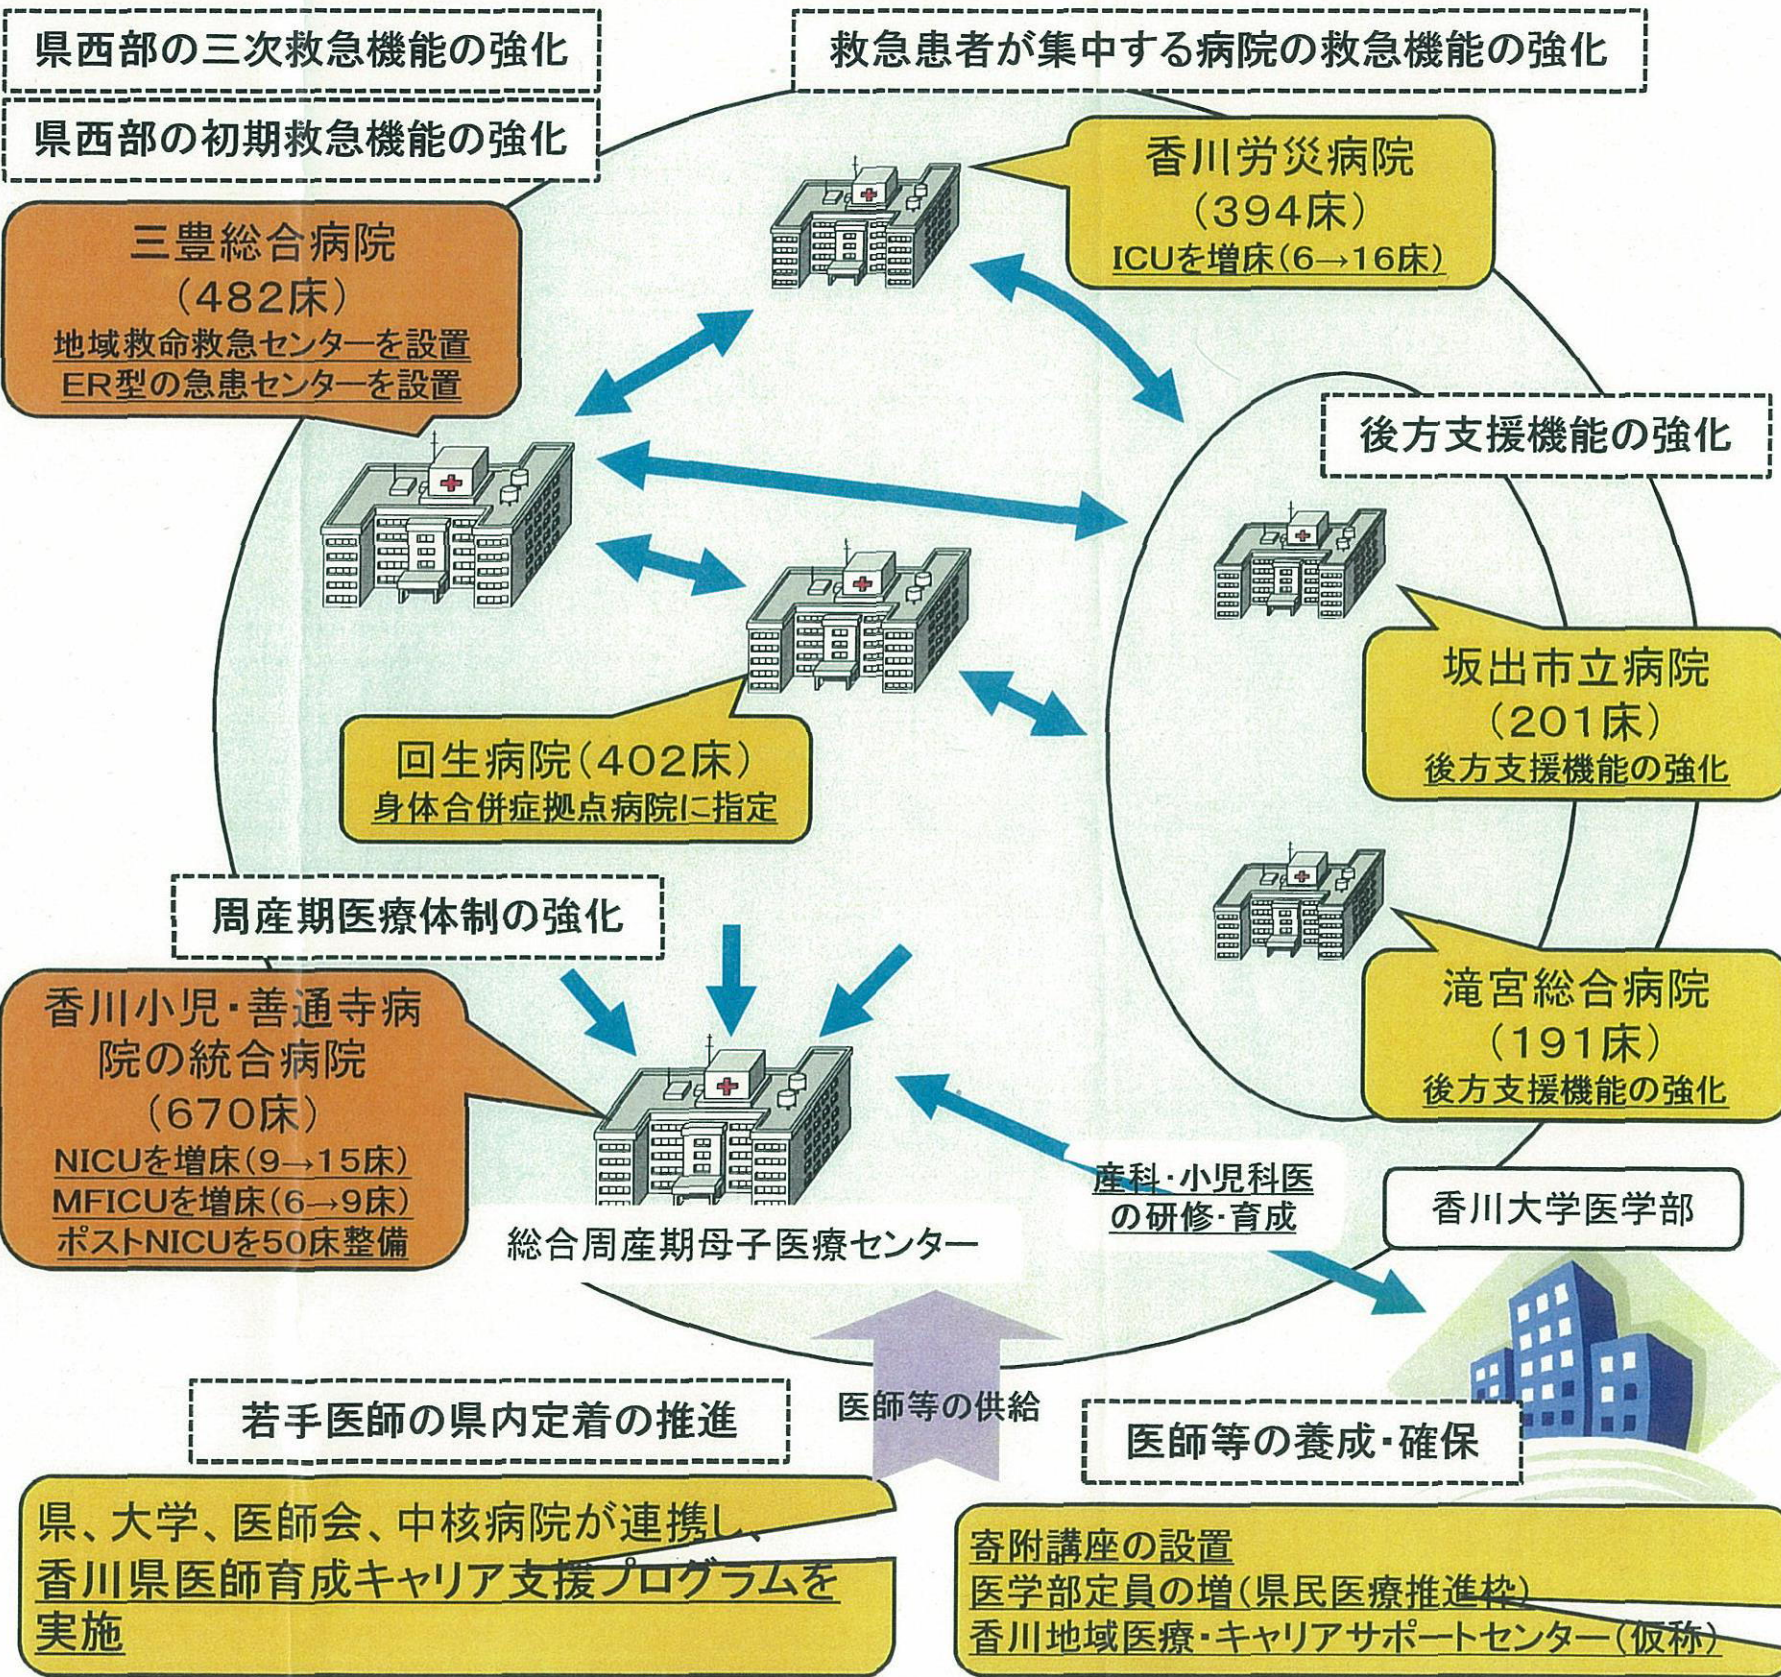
県西部の三次救急機能の強化

救急患者が集中する病院の救急機能の強化

県西部の初期救急機能の強化

三豊総合病院
(482床)
地域救命救急センターを設置
ER型の急患センターを設置

香川労災病院
(394床)
ICUを増床(6→16床)

後方支援機能の強化

坂出市立病院
(201床)
後方支援機能の強化

回生病院(402床)
身体合併症拠点病院に指定

周産期医療体制の強化

滝宮総合病院
(191床)
後方支援機能の強化

香川小児・善通寺病院の統合病院
(670床)
NICUを増床(9→15床)
MFICUを増床(6→9床)
ポストNICUを50床整備

総合周産期母子医療センター

産科・小児科医
の研修・育成

香川大学医学部

若手医師の県内定着の推進

医師等の供給

医師等の養成・確保

県、大学、医師会、中核病院が連携し、香川県医師育成キャリア支援プログラムを実施

寄附講座の設置
医学部定員の増(県民医療推進枠)
香川地域医療・キャリアサポートセンター(仮称)